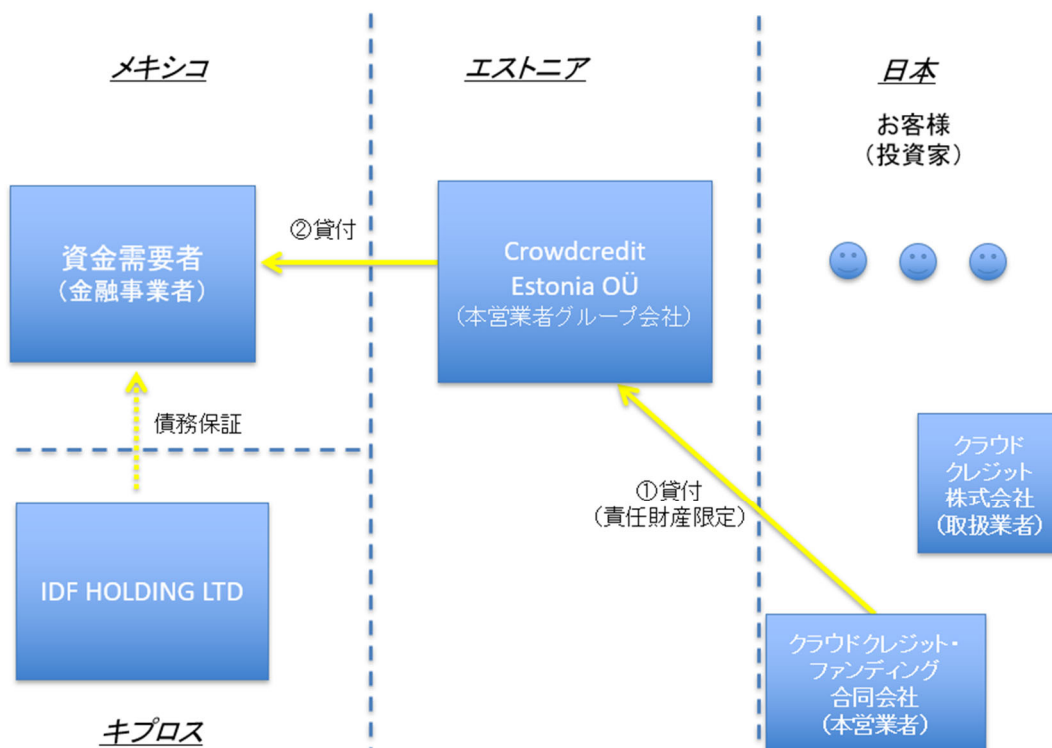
メキシコ

エストニア

日本

お客様
（投資家）

資金需要者
（金融事業者）

②貸付

Crowdcredit
Estonia OÜ
（本営業者グループ会社）

債務保証

①貸付
（責任財産限定）

クラウド
クレジット
株式会社
（取扱業者）

IDF HOLDING LTD

クラウドクレジット・
ファンディング
合同会社
（本営業者）

キプロス